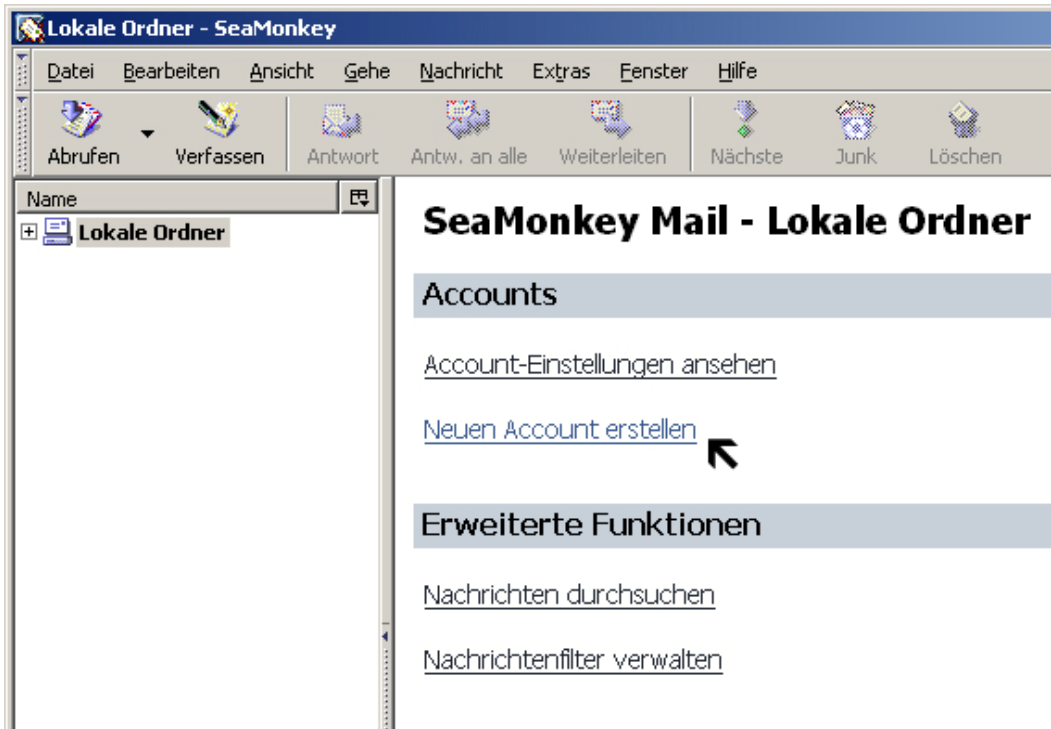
Lokale Ordner - SeaMonkey

Datei Bearbeiten Ansicht Gehe Nachricht Extras Fenster Hilfe

Abrufen Verfassen Antwort Antw. an alle Weiterleiten Nächste Junk Löschen

Name

Lokale Ordner

SeaMonkey Mail - Lokale Ordner

Accounts

Account-Einstellungen ansehen

Neuen Account erstellen

Erweiterte Funktionen

Nachrichten durchsuchen

Nachrichtenfilter verwalten